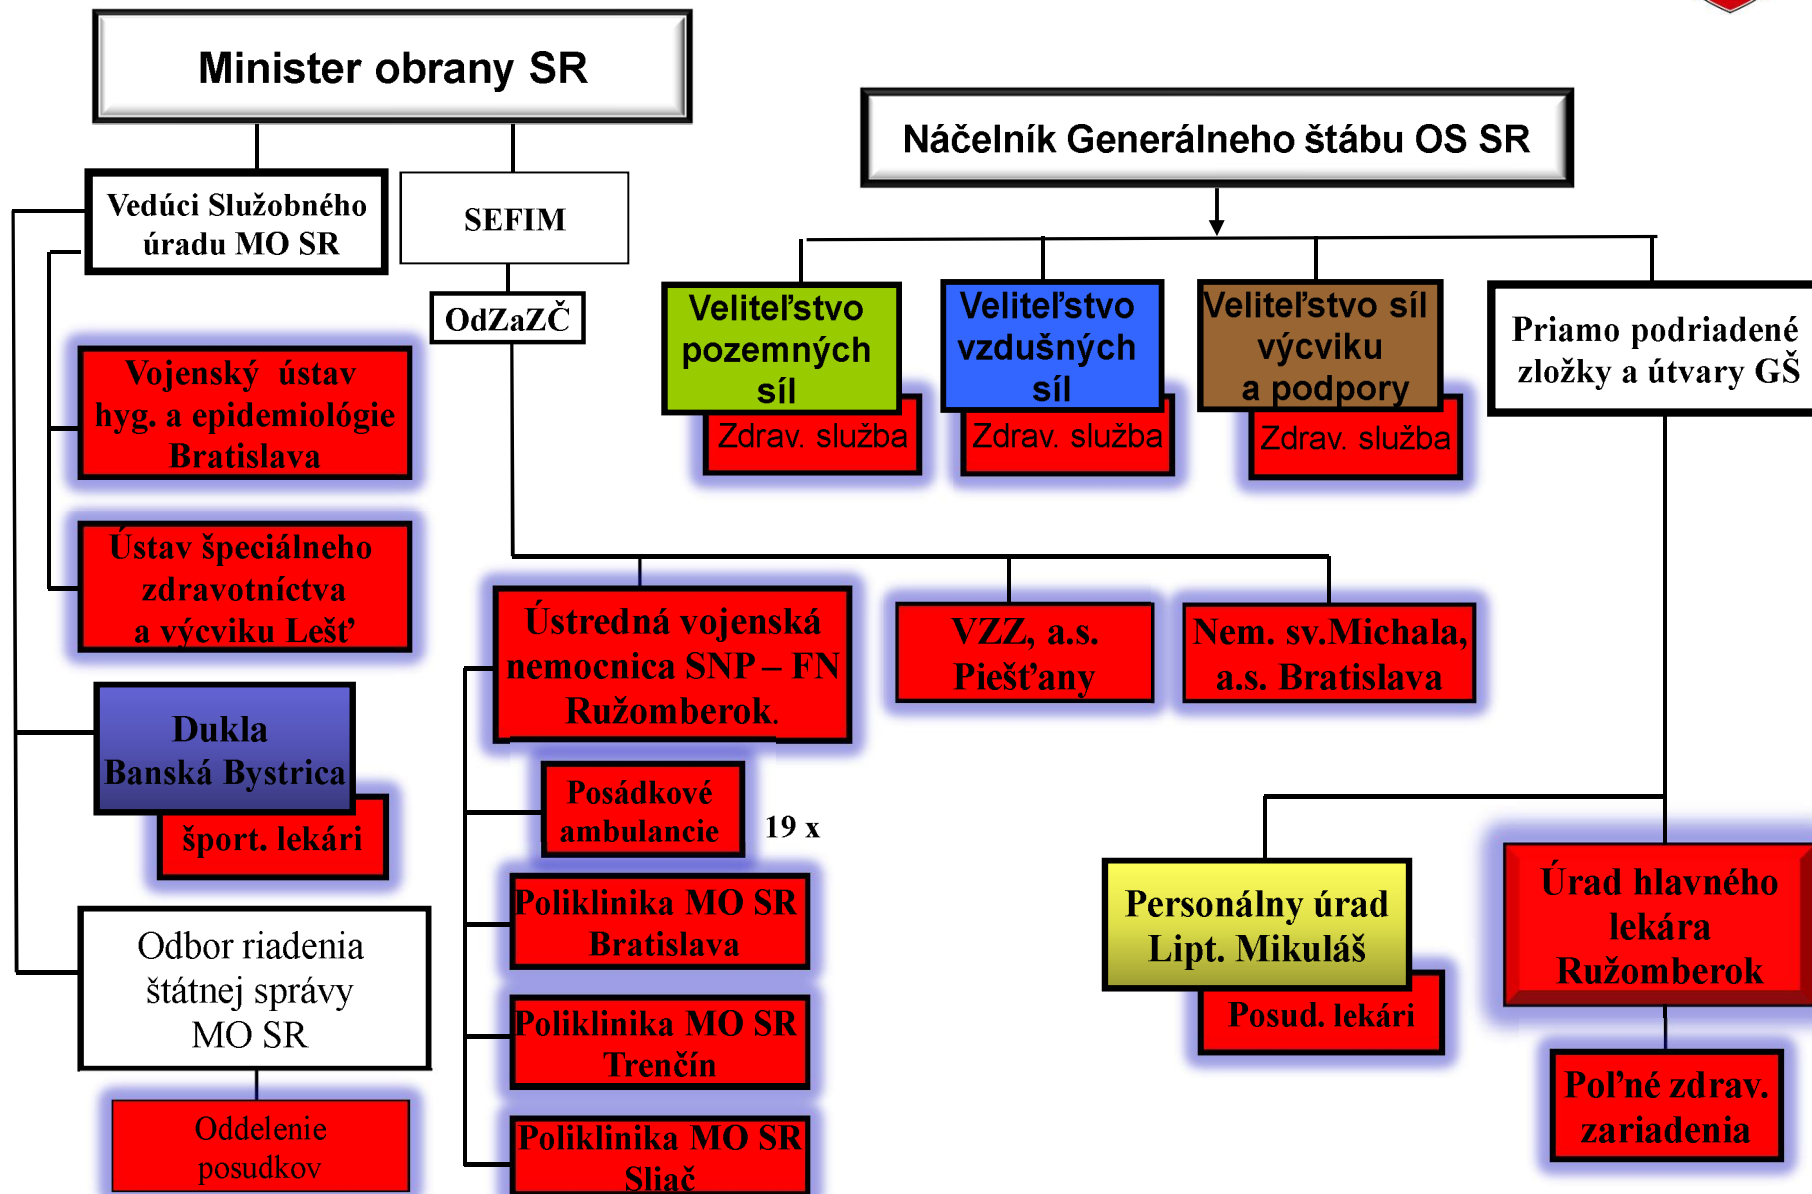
Minister obrany SR

Náčelník Generálneho štábu OS SR

Vedúci Služobného úradu MO SR

SEFIM

OdZaZČ

Veliteľstvo pozemných síl

Zdrav. služba

Veliteľstvo vzdušných síl

Zdrav. služba

Veliteľstvo síl výcviku a podpory

Zdrav. služba

Priamo podriadené zložky a útvary GŠ

Vojenský ústav hyg. a epidemiológie Bratislava

Ústav špeciálneho zdravotníctva a výcviku Lešť

Ústredná vojenská nemocnica SNP – FN Ružomberok.

VZZ, a.s. Piešťany

Nem. sv.Michala, a.s. Bratislava

Dukla Banská Bystrica

šport. lekári

Posádkové ambulancie

19 x

Poliklinika MO SR Bratislava

Personálny úrad Lipt. Mikuláš

Posud. lekári

Úrad hlavného lekára Ružomberok

Odbor riadenia štátnej správy MO SR

Poliklinika MO SR Trenčín

Oddelenie posudkov

Poliklinika MO SR Sliač

Poľné zdrav. zariadenia